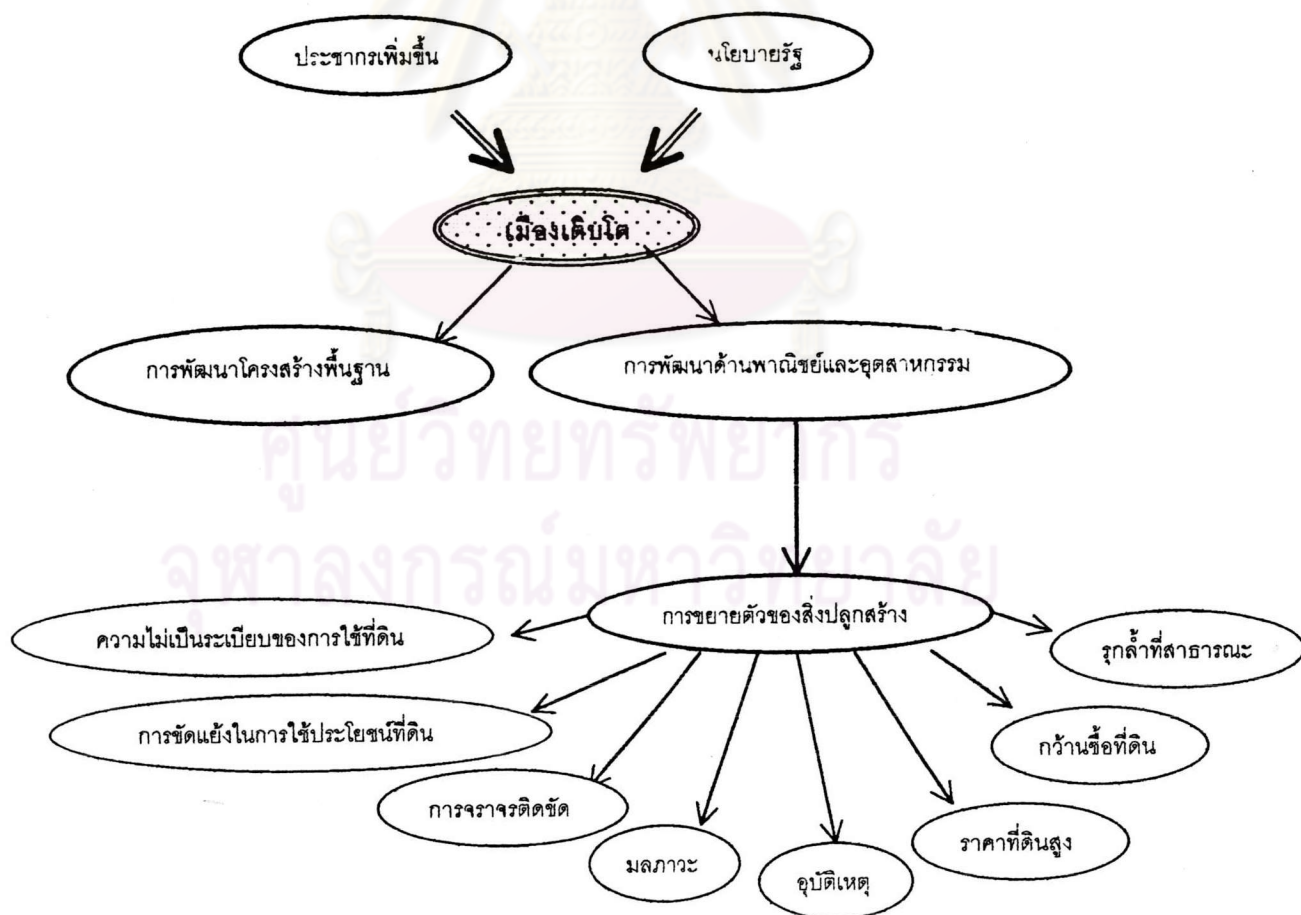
ประชากรเพิ่มขึ้น

นโยบายรัฐ

เมืองเติบโต

การพัฒนาโครงสร้างพื้นฐาน

การพัฒนาด้านพาณิชย์และอุตสาหกรรม

ศูนย์วิทยทรัพยากร
จุฬาลงกรณ์มหาวิทยาลัย

การขยายตัวของสิ่งปลูกสร้าง

ความไม่เป็นระเบียบของการใช้ที่ดิน

รุกล้ำที่สาธารณะ

การขัดแย้งในการใช้ประโยชน์ที่ดิน

กว้านซื้อที่ดิน

การจราจรติดขัด

ราคาที่ดินสูง

มลภาวะ

อุบัติเหตุ